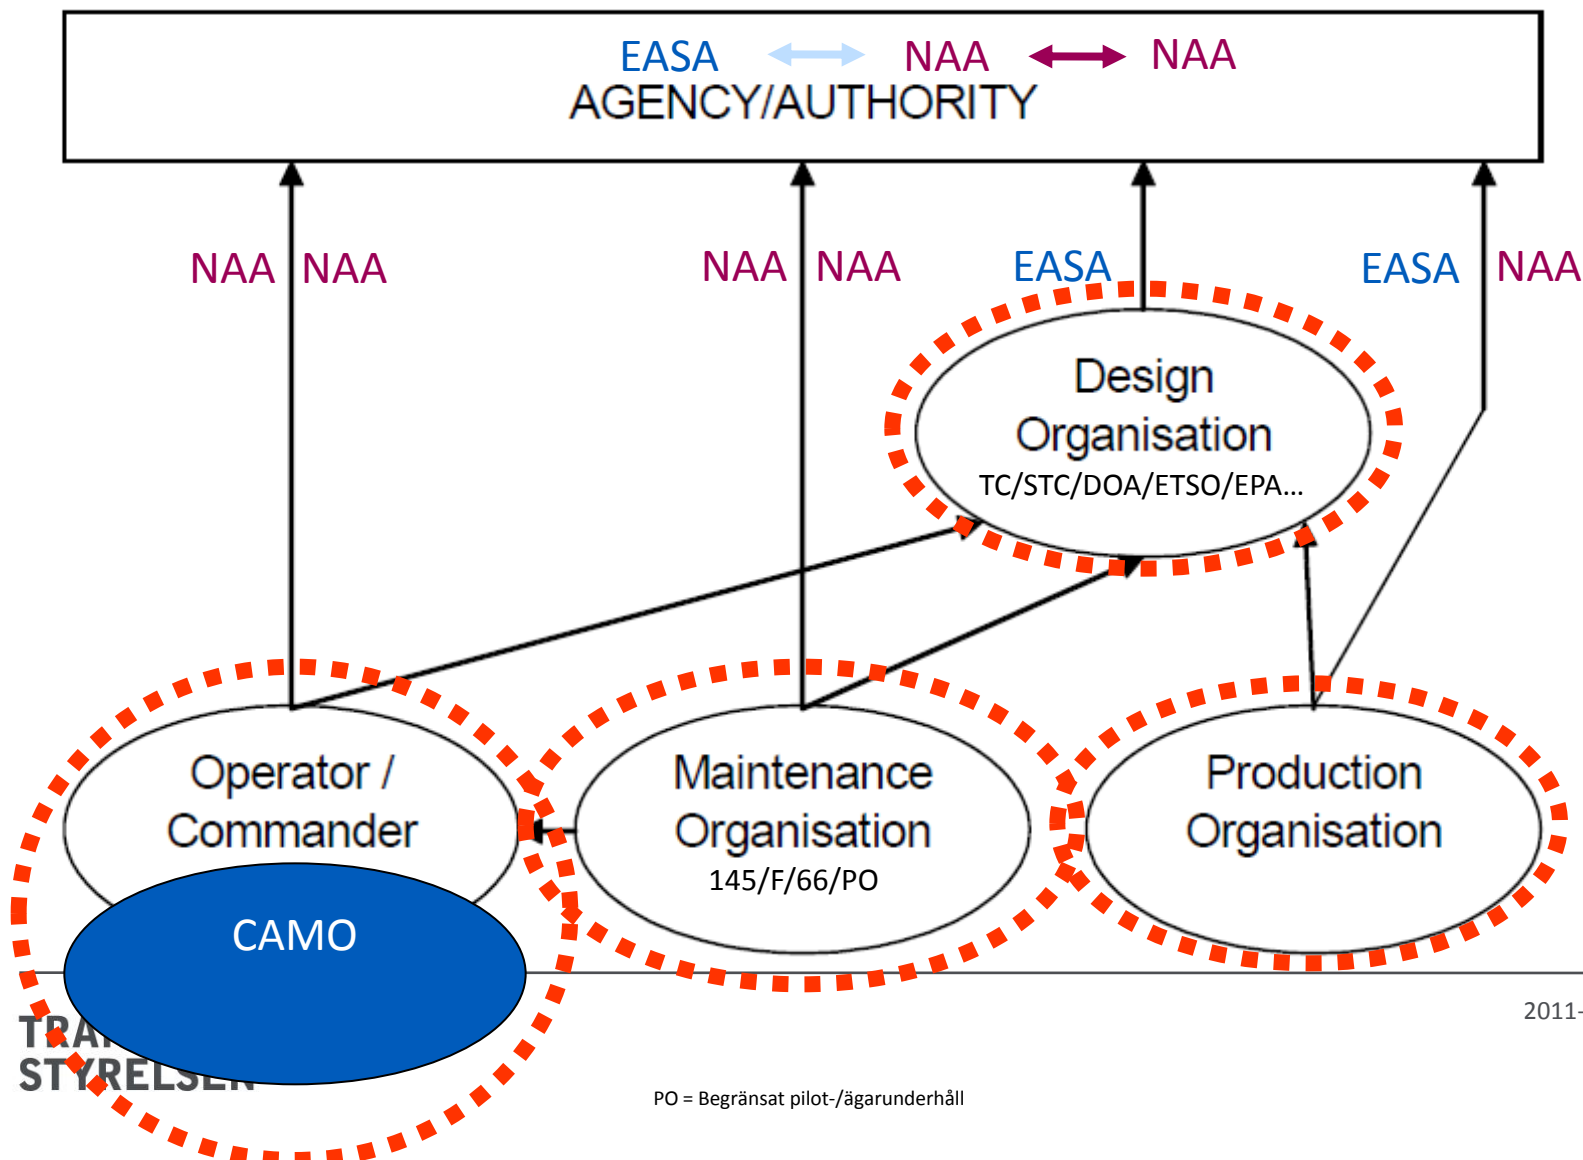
EASA NAA NAA
AGENCY/AUTHORITY

NAA NAA NAA NAA EASA EASA NAA

Design Organisation
TC/STC/DOA/ETSO/EPA...

Operator / Commander

CAMO

Maintenance Organisation
145/F/66/PO

Production Organisation

TRA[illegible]
STYRELSEN

2011-

PO = Begränsat pilot-/ägarunderhåll